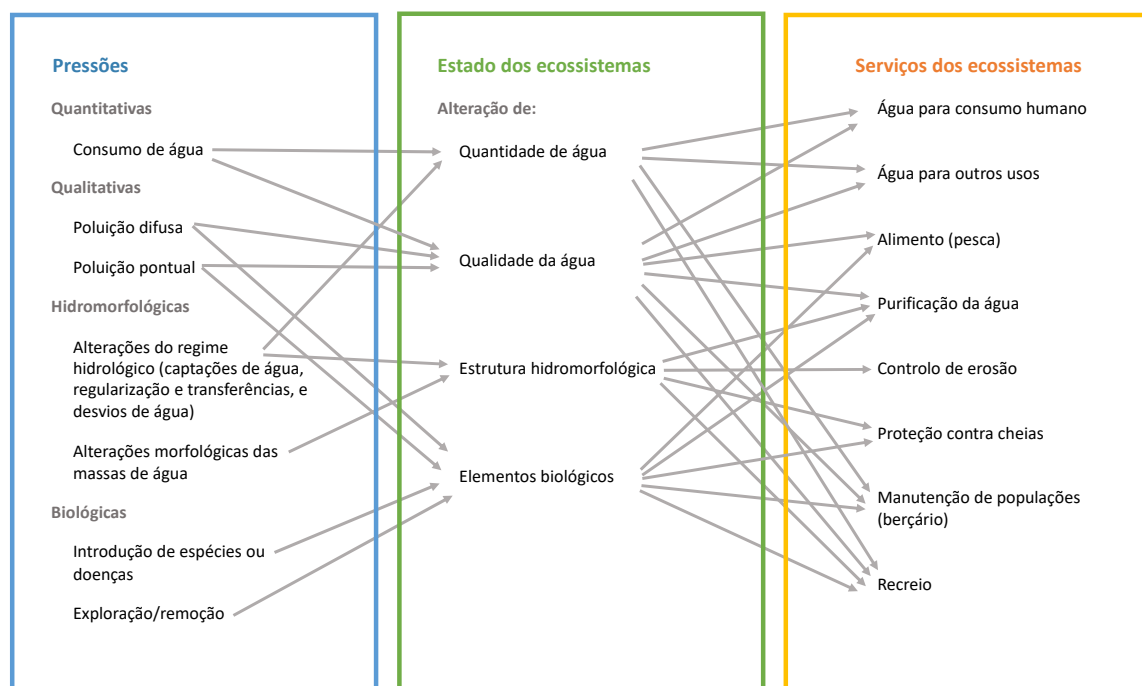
Pressões

Quantitativas

Consumo de água

Qualitativas

Poluição difusa

Poluição pontual

Hidromorfológicas

Alterações do regime hidrológico (captações de água, regularização e transferências, e desvios de água)

Alterações morfológicas das massas de água

Biológicas

Introdução de espécies ou doenças

Exploração/remoção

Estado dos ecossistemas

Alteração de:

Quantidade de água

Qualidade da água

Estrutura hidromorfológica

Elementos biológicos

Serviços dos ecossistemas

Água para consumo humano

Água para outros usos

Alimento (pesca)

Purificação da água

Controlo de erosão

Proteção contra cheias

Manutenção de populações (berçário)

Recreio